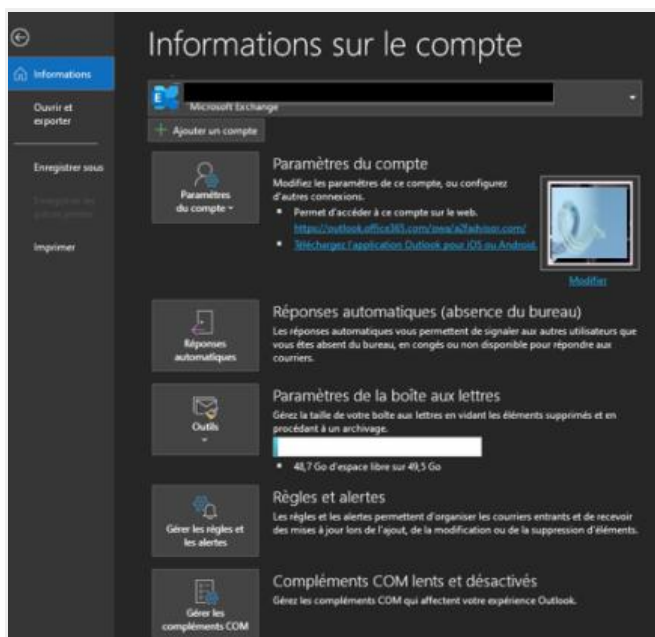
Informations

Ouvrir et exporter

Enregistrer sous

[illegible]

Imprimer

Informations sur le compte

Microsoft Exchange

+ Ajouter un compte

Paramètres du compte ▾

Paramètres du compte

Modifiez les paramètres de ce compte, ou configurez d'autres connexions.

• Permet d'accéder à ce compte sur le web. https://outlook.office365.com/owa/a2advisor.com/

• Téléchargez l'application Outlook pour iOS ou Android.

Modifier

Réponses automatiques

Réponses automatiques (absence du bureau)

Les réponses automatiques vous permettent de signaler aux autres utilisateurs que vous êtes absent du bureau, en congés ou non disponible pour répondre aux courriers.

Outils ▾

Paramètres de la boîte aux lettres

Gérez la taille de votre boîte aux lettres en vidant les éléments supprimés et en procédant à un archivage.

• 48,7 Go d'espace libre sur 49,5 Go

Gérer les règles et les alertes

Règles et alertes

Les règles et les alertes permettent d'organiser les courriers entrants et de recevoir des mises à jour lors de l'ajout, de la modification ou de la suppression d'éléments.

Gérer les compléments COM

Compléments COM lents et désactivés

Gérez les compléments COM qui affectent votre expérience Outlook.